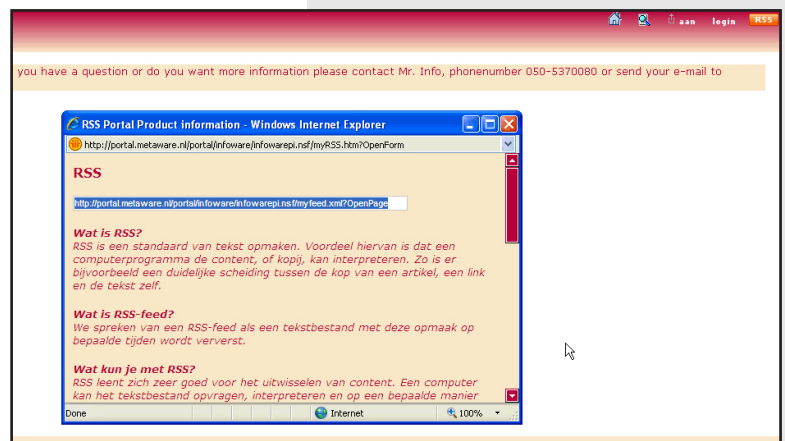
aan login RSS

you have a question or do you want more information please contact Mr. Info, phonenumber 050-5370080 or send your e-mail to

RSS Portal Product information - Windows Internet Explorer

http://portal.metaware.nl/portal/infoware/infowarepi.nsf/myRSS.htm?OpenForm

RSS

http://portal.metaware.nl/portal/infoware/infowarepi.nsf/myfeed.xml?OpenPage

Wat is RSS?
RSS is een standaard van tekst opmaken. Voordeel hiervan is dat een computerprogramma de content, of kopij, kan interpreteren. Zo is er bijvoorbeeld een duidelijke scheiding tussen de kop van een artikel, een link en de tekst zelf.

Wat is RSS-feed?
We spreken van een RSS-feed als een tekstbestand met deze opmaak op bepaalde tijden wordt ververst.

Wat kun je met RSS?
RSS leent zich zeer goed voor het uitwisselen van content. Een computer kan het tekstbestand opvragen, interpreteren en op een bepaalde manier

Done Internet 100%